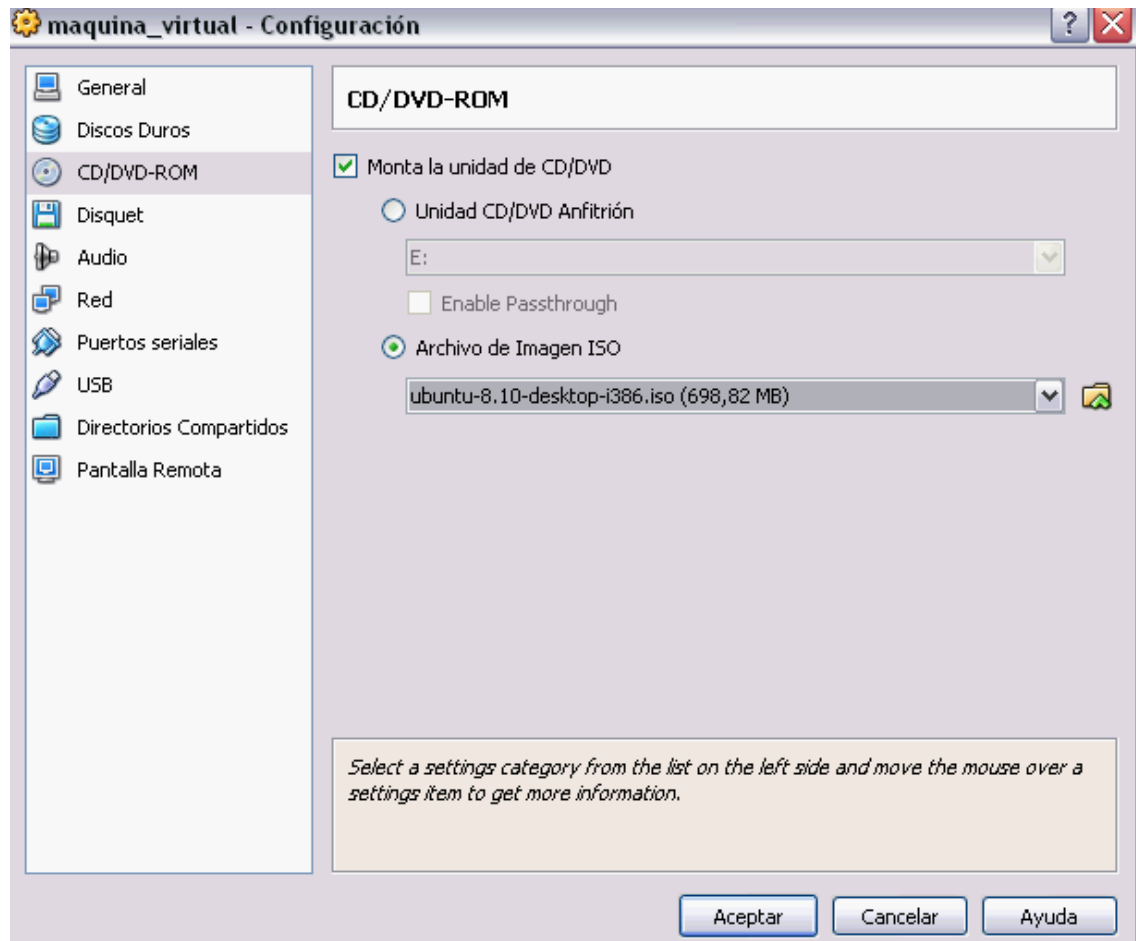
maquina_virtual - Configuración

?

General
Discos Duros
CD/DVD-ROM
Disquet
Audio
Red
Puertos seriales
USB
Directorios Compartidos
Pantalla Remota

CD/DVD-ROM

Monta la unidad de CD/DVD

Unidad CD/DVD Anfitrión

E:

Enable Passthrough

Archivo de Imagen ISO

ubuntu-8.10-desktop-i386.iso (698,82 MB)

Select a settings category from the list on the left side and move the mouse over a settings item to get more information.

Aceptar
Cancelar
Ayuda